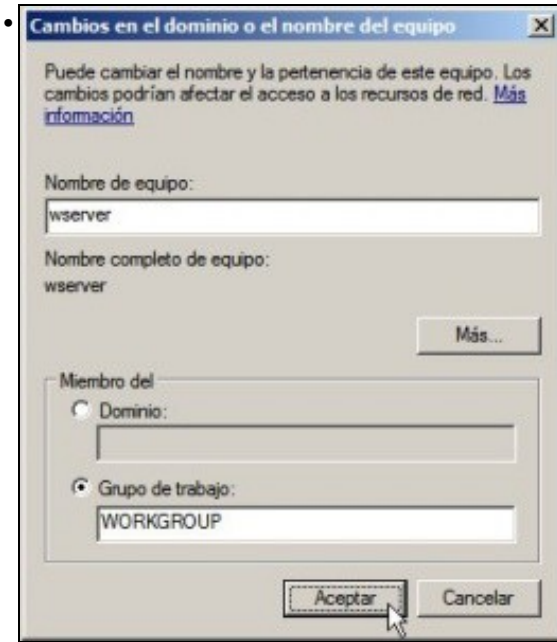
Cambios en el dominio o el nombre del equipo

×

Puede cambiar el nombre y la pertenencia de este equipo. Los cambios podrían afectar el acceso a los recursos de red. Más información

Nombre de equipo:

wserver

Nombre completo de equipo:

wserver

Más...

Miembro del

Dominio:

Grupo de trabajo:

WORKGROUP

Aceptar

Cancelar